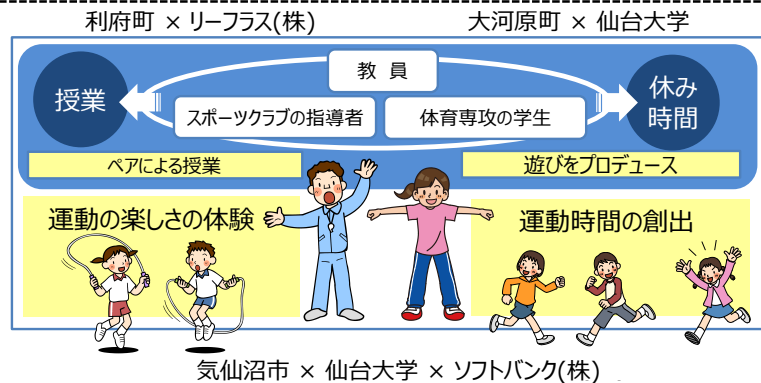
利府町 × リーフラス(株)

大河原町 × 仙台大学

教員

授業

休み時間

スポーツクラブの指導者

体育専攻の学生

ペアによる授業

遊びをプロデュース

運動の楽しさの体験

運動時間の創出

気仙沼市 × 仙台大学 × ソフトバンク(株)